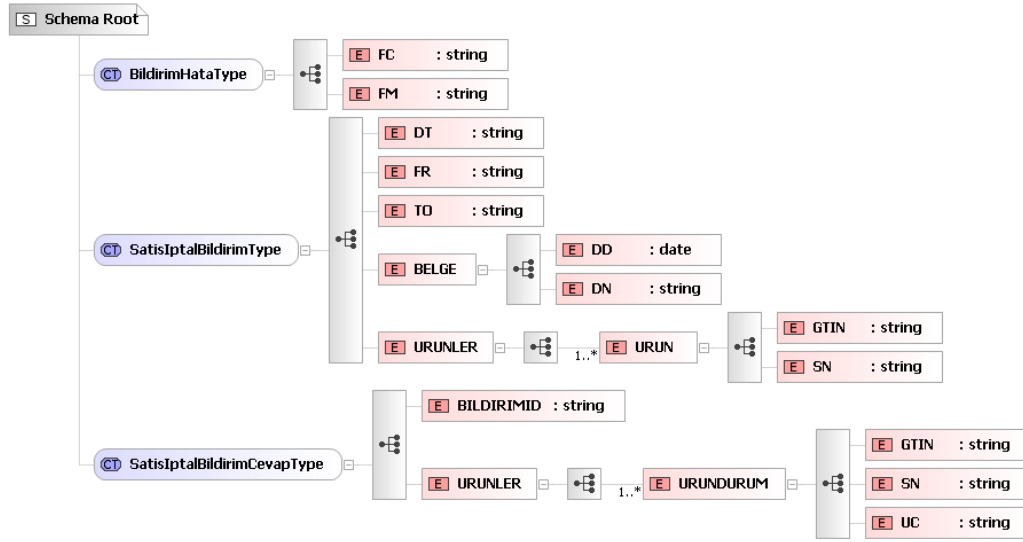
S Schema Root

CT BildirimHataType

E FC : string

E FM : string

CT SatisIptalBildirimType

E DT : string

E FR : string

E TO : string

E BELGE

E DD : date

E DN : string

E URUNLER

1..* E URUN

E GTIN : string

E SN : string

CT SatisIptalBildirimCevapType

E BILDIRIMID : string

E URUNLER

1..* E URUNDURUM

E GTIN : string

E SN : string

E UC : string